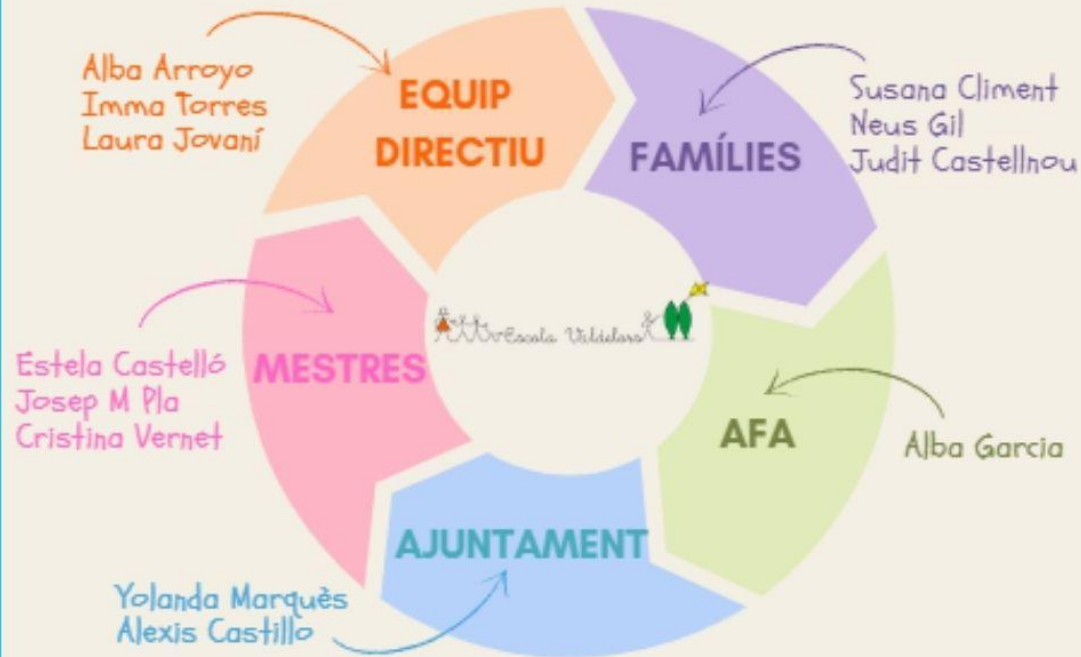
Alba Arroyo
Imma Torres
Laura Jovaní

EQUIP DIRECTIU

FAMÍLIES

Susana Climent
Neus Gil
Judit Castellnou

Escola Valldeflors

MESTRES

Estela Castelló
Josep M Pla
Cristina Vernet

AFA

Alba Garcia

AJUNTAMENT

Yolanda Marquès
Alexis Castillo